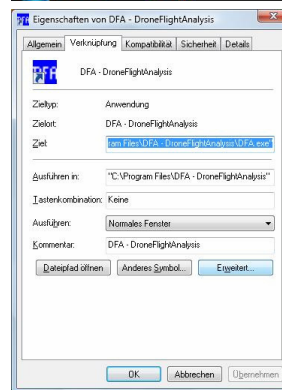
Eigenschaften von DFA - DroneFlightAnalysis

Allgemein | Verknüpfung | Kompatibilität | Sicherheit | Details

DFA - DroneFlightAnalysis

Zieltyp: Anwendung

Zielort: DFA - DroneFlightAnalysis

Ziel: ram Files\DFA - DroneFlightAnalysis\DFA.exe"

Ausführen in: "C:\Program Files\DFA - DroneFlightAnalysis"

Tastenkombination: Keine

Ausführen: Normales Fenster

Kommentar: DFA - DroneFlightAnalysis

Dateipfad öffnen | Anderes Symbol... | Erweitert...

OK | Abbrechen | Übernehmen